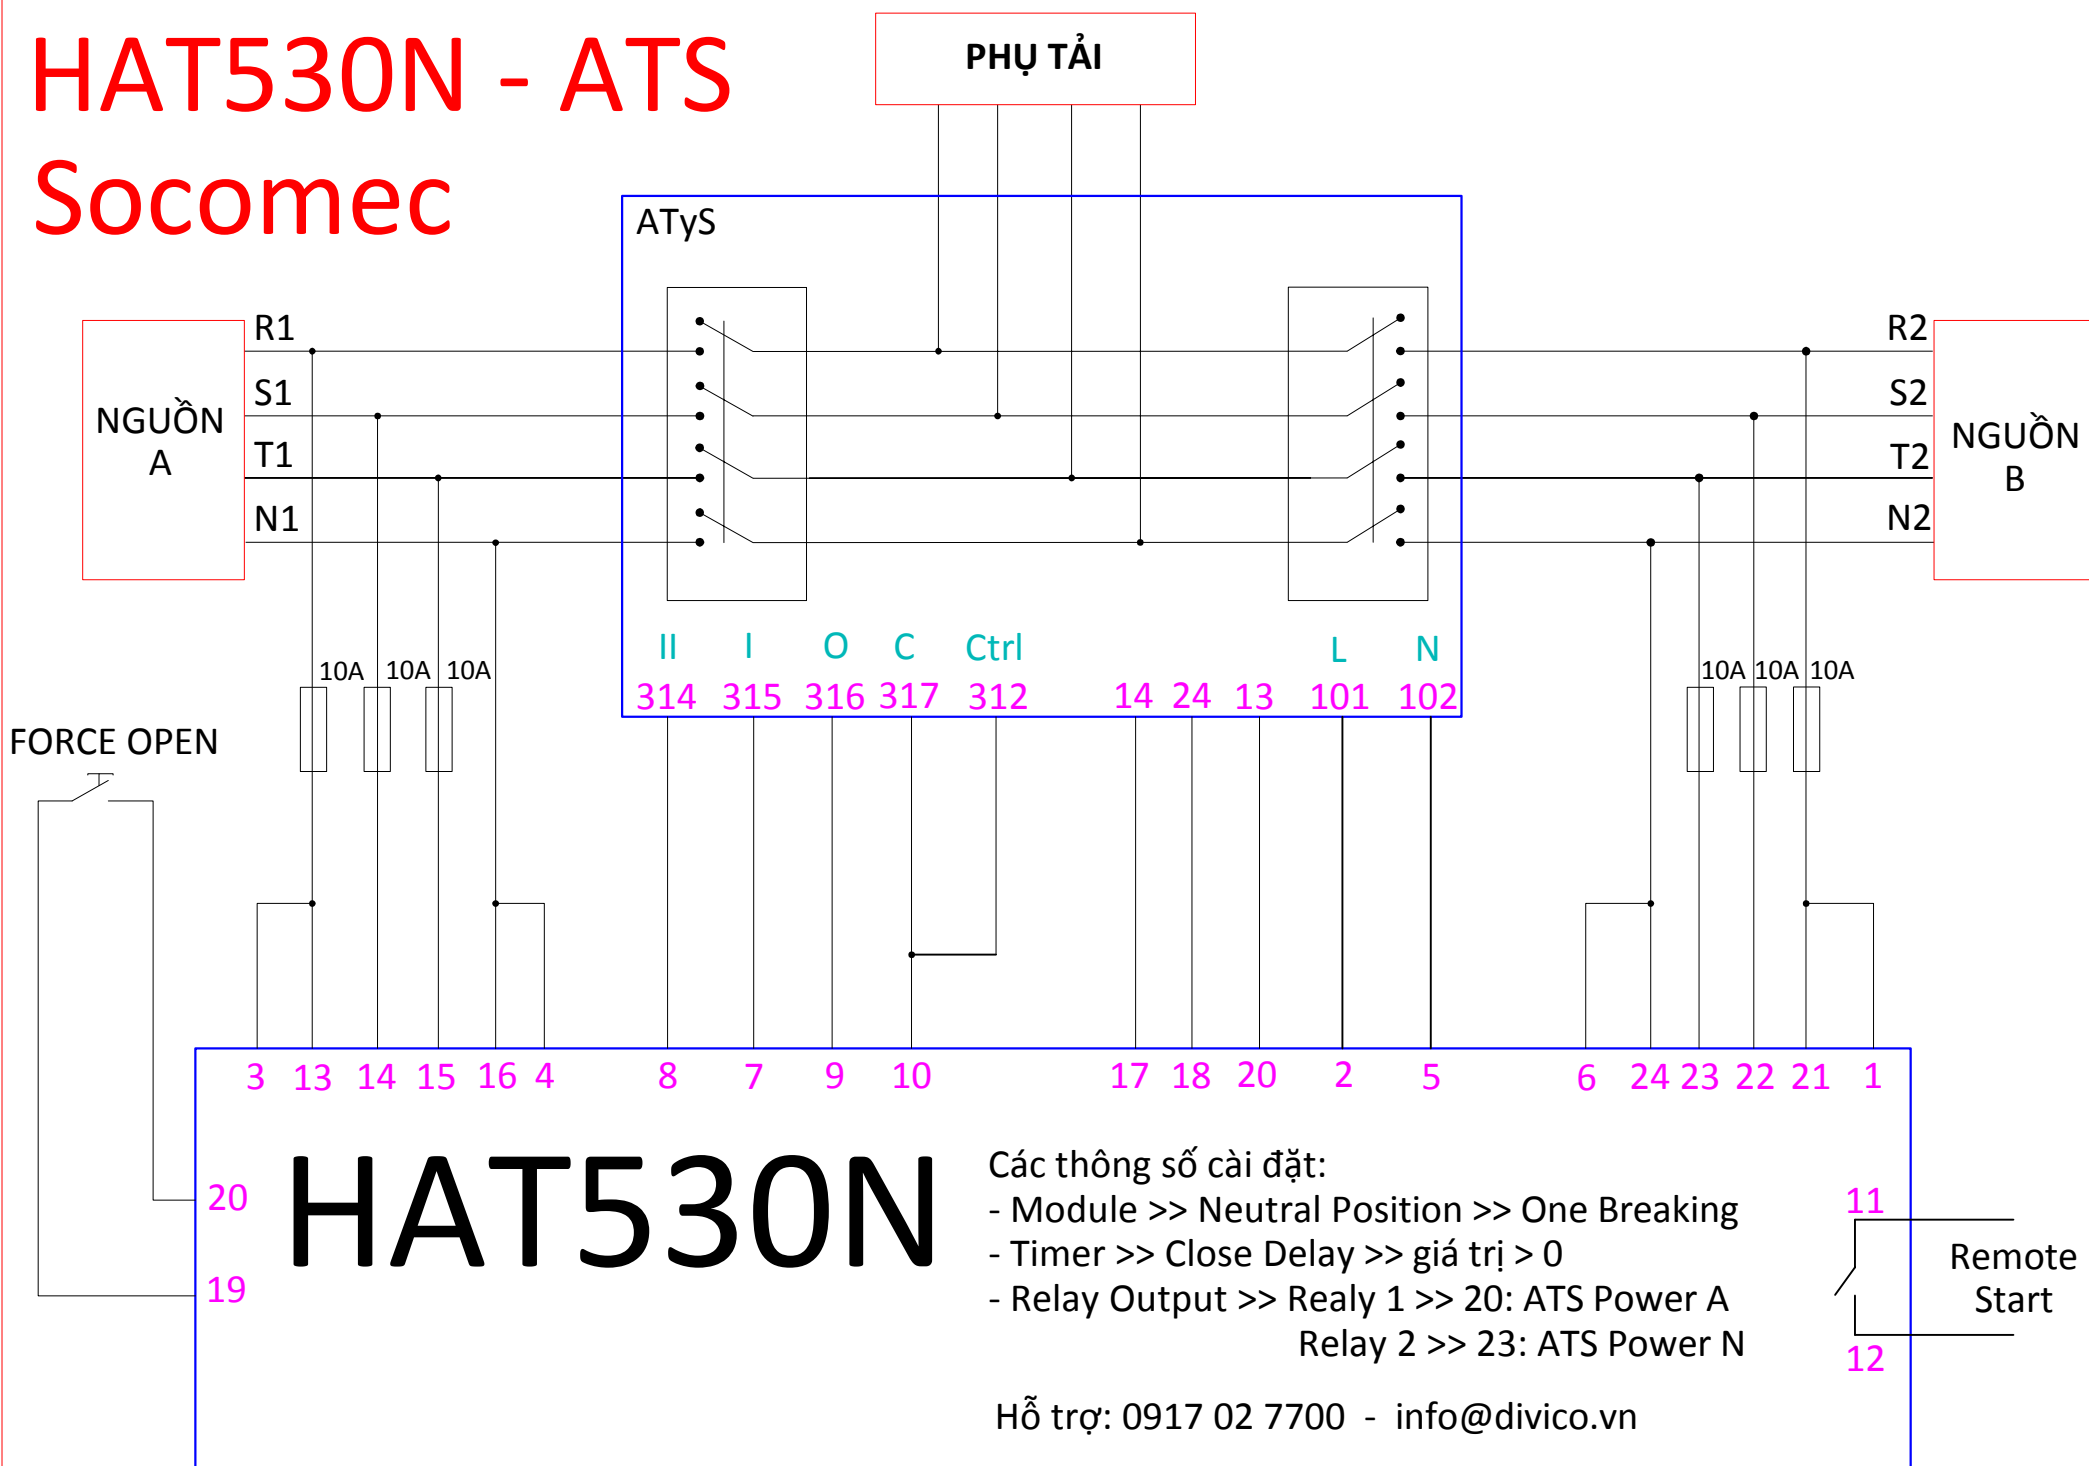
HAT530N - ATS
Socomec

PHỤ TẢI

ATyS

NGUỒN A

R1
S1
T1
N1

R2
S2
T2
N2

NGUỒN B

10A 10A 10A

10A 10A 10A

II I O C Ctrl L N
314 315 316 317 312 14 24 13 101 102

FORCE OPEN

3 13 14 15 16 4 8 7 9 10 17 18 20 2 5 6 24 23 22 21 1

20
19

HAT530N

Các thông số cài đặt:
- Module >> Neutral Position >> One Breaking
- Timer >> Close Delay >> giá trị > 0
- Relay Output >> Realy 1 >> 20: ATS Power A
Relay 2 >> 23: ATS Power N

Hỗ trợ: 0917 02 7700 - info@divico.vn

11
12
Remote Start